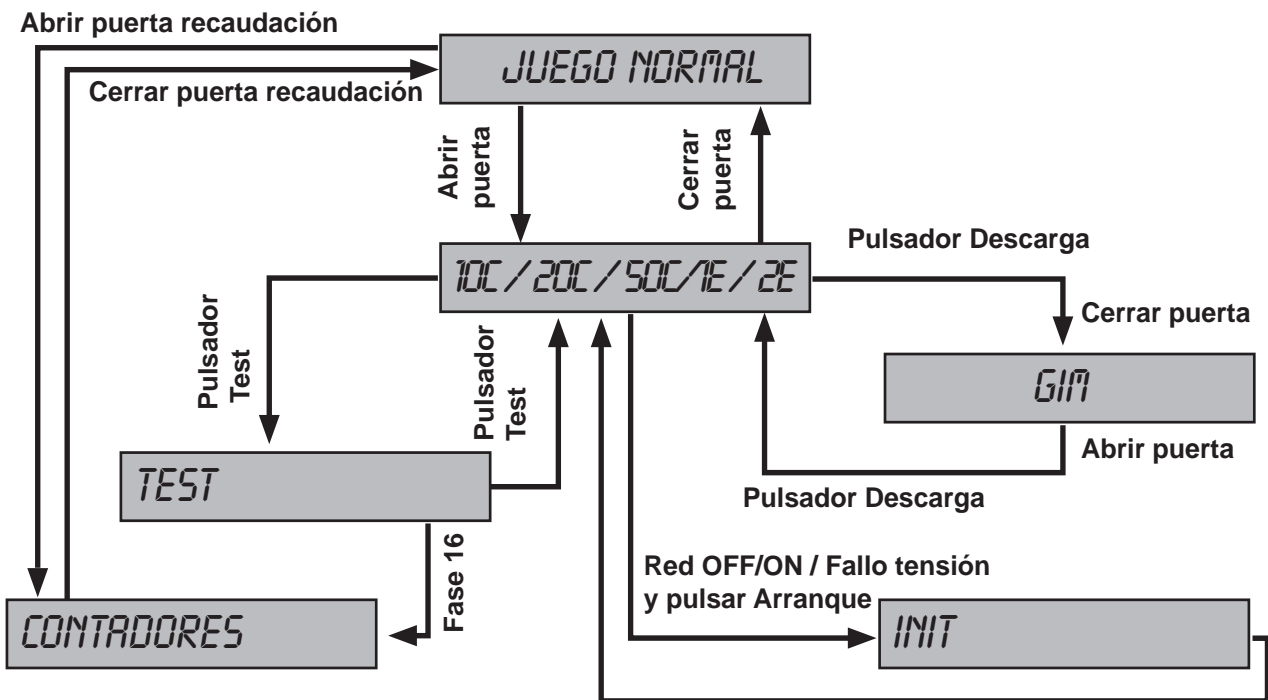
Abrir puerta recaudación

JUEGO NORMAL

Cerrar puerta recaudación

Abrir puerta

Cerrar puerta

Pulsador Descarga

10C / 20C / 50C/1E / 2E

Pulsador Test

Pulsador Test

Cerrar puerta

GIM

Abrir puerta

TEST

Pulsador Descarga

Fase 16

Red OFF/ON / Fallo tensión y pulsar Arranque

CONTADORES

INIT